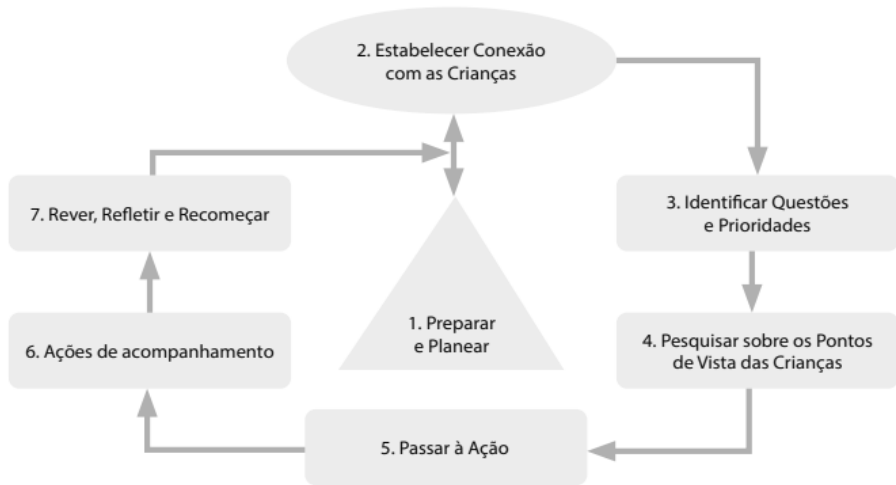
2. Estabelecer Conexão com as Crianças

7. Rever, Refletir e Recomeçar

3. Identificar Questões e Prioridades

1. Preparar e Planear

6. Ações de acompanhamento

4. Pesquisar sobre os Pontos de Vista das Crianças

5. Passar à Ação